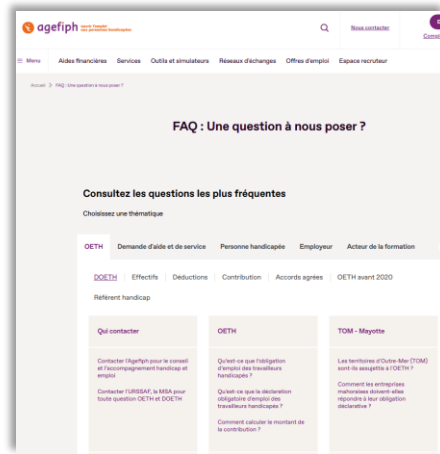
agefiph agir pour l'emploi des personnes handicapées

Nous contacter

Conn

Menu Aides financières Services Outils et simulateurs Réseaux d'échanges Offres d'emploi Espace recruteur

Accueil > FAQ : Une question à nous poser ?

FAQ : Une question à nous poser ?

Consultez les questions les plus fréquentes

Choisissez une thématique

OETH Demande d'aide et de service Personne handicapée Employeur Acteur de la formation

DOETH | Effectifs | Déductions | Contribution | Accords agréés | OETH avant 2020

Référent handicap

Qui contacter

Contacter l'Agefiph pour le conseil et l'accompagnement handicap et emploi

Contacter l'URSSAF, la MSA pour toute question OETH et DOETH

OETH

Qu'est-ce que l'obligation d'emploi des travailleurs handicapés ?

Qu'est-ce que la déclaration obligatoire d'emploi des travailleurs handicapés ?

Comment calculer le montant de la contribution ?

TOM - Mayotte

Les territoires d'Outre-Mer (TOM) sont-ils assujettis à l'OETH ?

Comment les entreprises mahoraises doivent-elles répondre à leur obligation déclarative ?